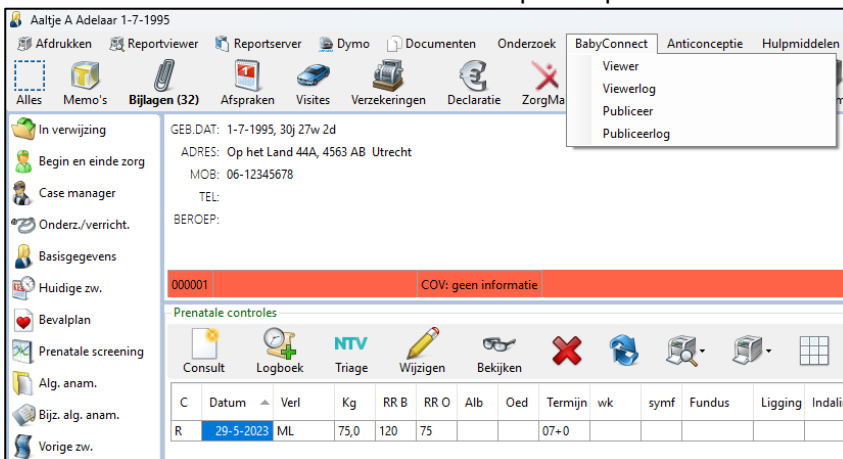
Aaltje A Adelaar 1-7-1995

Afdrukken Reportviewer Reportserver Dymo Documenten Onderzoek BabyConnect Anticonceptie Hulpmiddelen

Viewer
Viewerlog
Publiceer
Publiceerlog

Alles Memo's Bijlagen (32) Afspraken Visites Verzekeringen Declaratie ZorgMa

In verwijzing
Begin en einde zorg
Case manager
Onderz./verricht.
Basisgegevens
Huidige zw.
Bevalplan
Prenatale screening
Alg. anam.
Bijz. alg. anam.
Vorige zw.

GEB.DAT: 1-7-1995, 30j 27w 2d
ADRES: Op het Land 44A, 4563 AB Utrecht
MOB: 06-12345678
TEL:
BEROEP:

000001 COV: geen informatie

Prenatale controles

Consult Logboek NTV Triage Wijzigen Bekijken

| C | Datum | Verl | Kg | RR B | RR O | Alb | Oed | Termijn | wk | symf | Fundus | Ligging | Indali |
|---|---|---|---|---|---|---|---|---|---|---|---|---|---|
| R | 29-5-2023 | ML | 75,0 | 120 | 75 | | | 07+0 | | | | | |